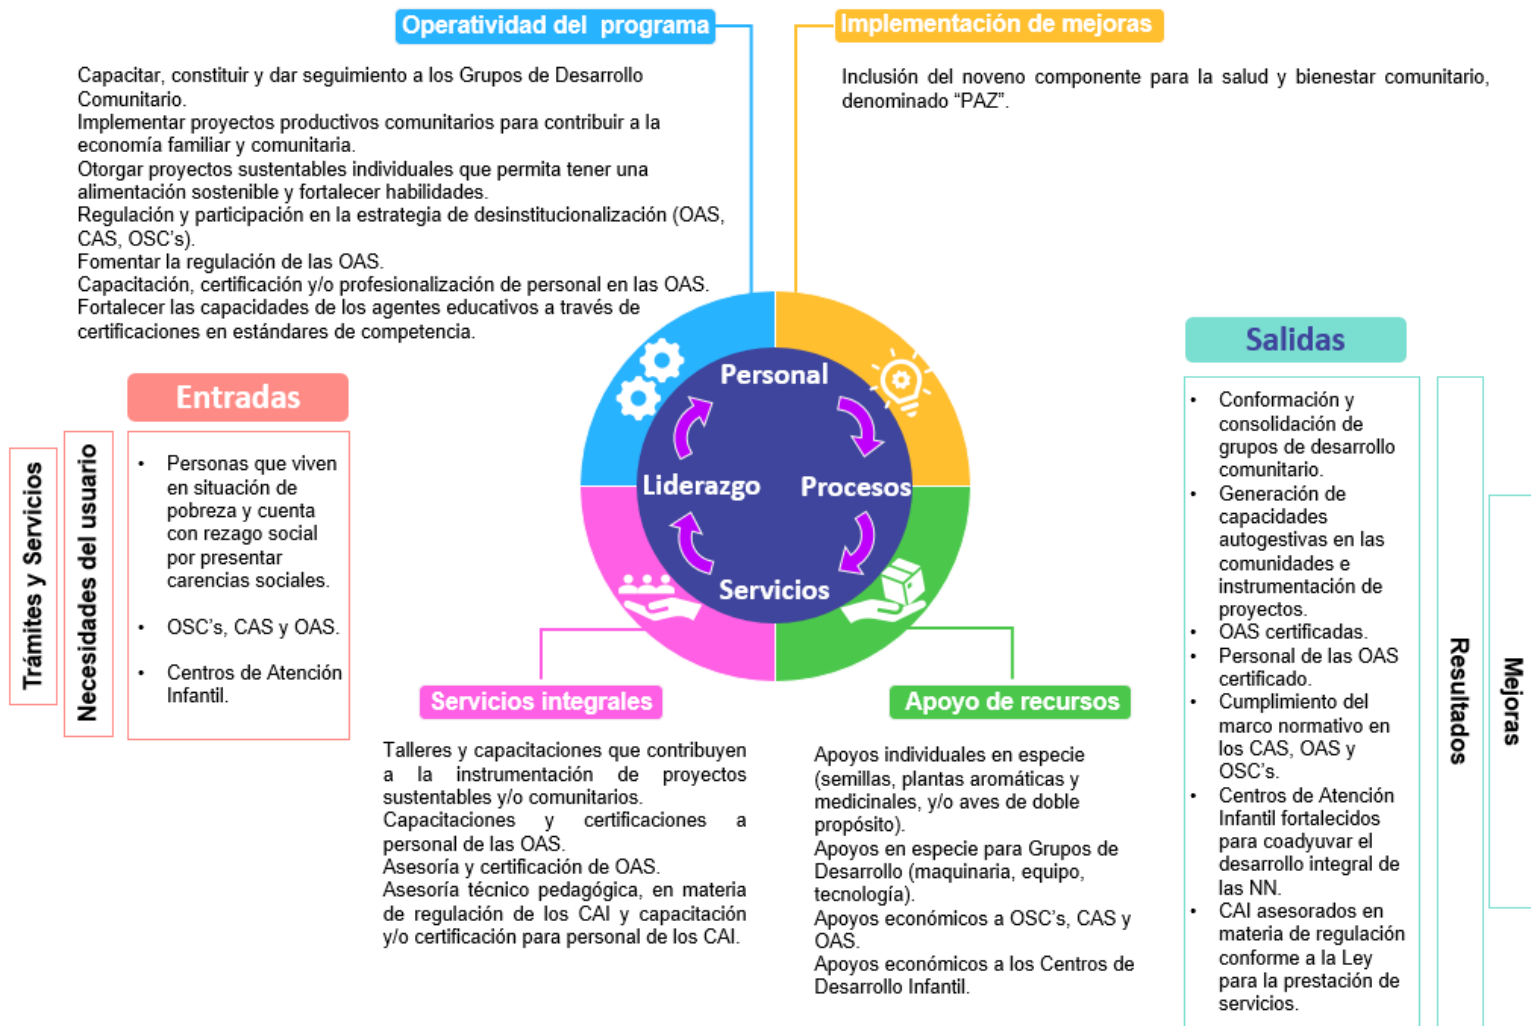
Operatividad del programa

Capacitar, constituir y dar seguimiento a los Grupos de Desarrollo Comunitario.
Implementar proyectos productivos comunitarios para contribuir a la economía familiar y comunitaria.
Otorgar proyectos sustentables individuales que permita tener una alimentación sostenible y fortalecer habilidades.
Regulación y participación en la estrategia de desinstitucionalización (OAS, CAS, OSC's).
Fomentar la regulación de las OAS.
Capacitación, certificación y/o profesionalización de personal en las OAS.
Fortalecer las capacidades de los agentes educativos a través de certificaciones en estándares de competencia.

Implementación de mejoras

Inclusión del noveno componente para la salud y bienestar comunitario, denominado "PAZ".

Entradas

Trámites y Servicios

Necesidades del usuario

• Personas que viven en situación de pobreza y cuenta con rezago social por presentar carencias sociales.
• OSC's, CAS y OAS.
• Centros de Atención Infantil.

Personal
Liderazgo
Procesos
Servicios

Salidas

• Conformación y consolidación de grupos de desarrollo comunitario.
• Generación de capacidades autogestivas en las comunidades e instrumentación de proyectos.
• OAS certificadas.
• Personal de las OAS certificado.
• Cumplimiento del marco normativo en los CAS, OAS y OSC's.
• Centros de Atención Infantil fortalecidos para coadyuvar el desarrollo integral de las NN.
• CAI asesorados en materia de regulación conforme a la Ley para la prestación de servicios.

Resultados

Mejoras

Servicios integrales

Talleres y capacitaciones que contribuyen a la instrumentación de proyectos sustentables y/o comunitarios.
Capacitaciones y certificaciones a personal de las OAS.
Asesoría y certificación de OAS.
Asesoría técnico pedagógica, en materia de regulación de los CAI y capacitación y/o certificación para personal de los CAI.

Apoyo de recursos

Apoyos individuales en especie (semillas, plantas aromáticas y medicinales, y/o aves de doble propósito).
Apoyos en especie para Grupos de Desarrollo (maquinaria, equipo, tecnología).
Apoyos económicos a OSC's, CAS y OAS.
Apoyos económicos a los Centros de Desarrollo Infantil.